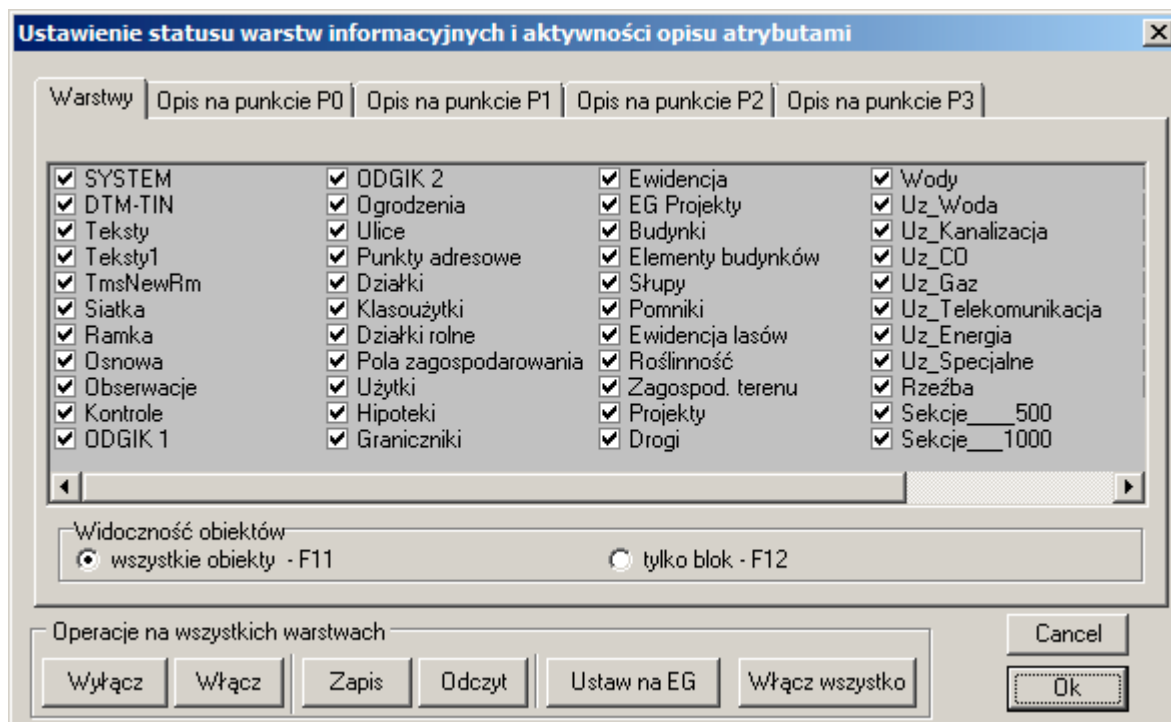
Ustawienie statusu warstw informacyjnych i aktywności opisu atrybutami

Warstwy | Opis na punkcie P0 | Opis na punkcie P1 | Opis na punkcie P2 | Opis na punkcie P3

☑ SYSTEM
☑ DTM-TIN
☑ Teksty
☑ Teksty1
☑ TmsNewRm
☑ Siatka
☑ Ramka
☑ Osnowa
☑ Obserwacje
☑ Kontrole
☑ ODGIK 1

☑ ODGIK 2
☑ Ogrodzenia
☑ Ulice
☑ Punkty adresowe
☑ Działki
☑ Klasoużytki
☑ Działki rolne
☑ Pola zagospodarowania
☑ Użytki
☑ Hipoteki
☑ Graniczniki

☑ Ewidencja
☑ EG Projekty
☑ Budynki
☑ Elementy budynków
☑ Słupy
☑ Pomniki
☑ Ewidencja lasów
☑ Roślinność
☑ Zagospod. terenu
☑ Projekty
☑ Drogi

☑ Wody
☑ Uz_Woda
☑ Uz_Kanalizacja
☑ Uz_CO
☑ Uz_Gaz
☑ Uz_Telekomunikacja
☑ Uz_Energia
☑ Uz_Specjalne
☑ Rzeźba
☑ Sekcje____500
☑ Sekcje___1000

Widoczność obiektów
wszystkie obiekty - F11
tylko blok - F12

Operacje na wszystkich warstwach
Wyłącz | Włącz | Zapis | Odczyt | Ustaw na EG | Włącz wszystko

Cancel
Ok